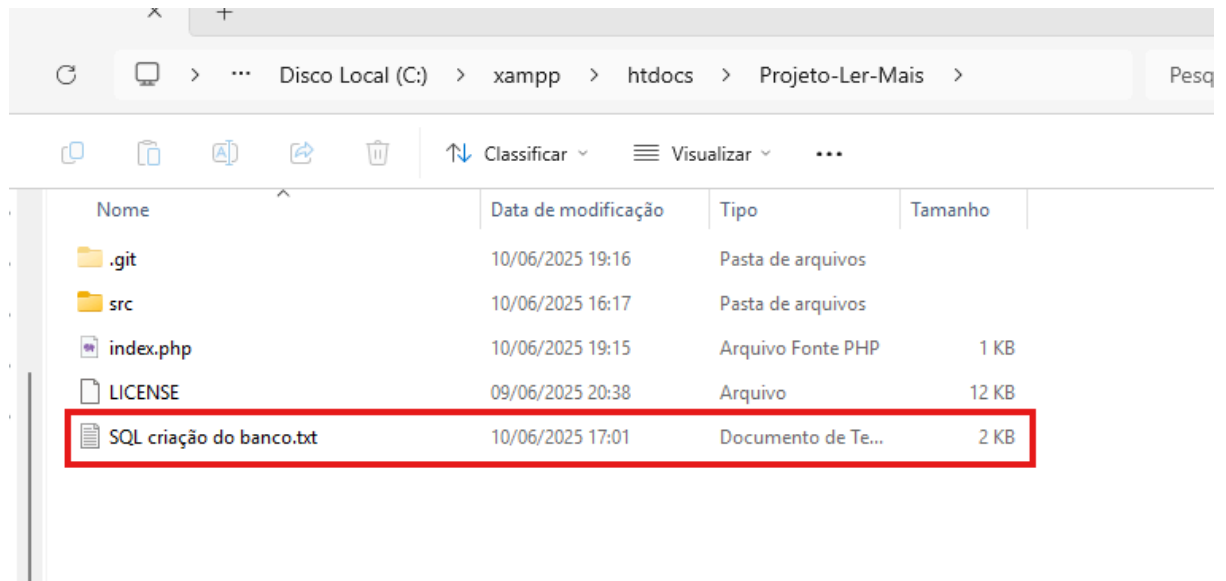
× +

⋯ > Disco Local (C:) > xampp > htdocs > Projeto-Ler-Mais >

Pesq

Classificar ⌄ Visualizar ⌄ ⋯

| Nome | Data de modificação | Tipo | Tamanho |
|---|---|---|---|
| .git | 10/06/2025 19:16 | Pasta de arquivos | |
| src | 10/06/2025 16:17 | Pasta de arquivos | |
| index.php | 10/06/2025 19:15 | Arquivo Fonte PHP | 1 KB |
| LICENSE | 09/06/2025 20:38 | Arquivo | 12 KB |
| SQL criação do banco.txt | 10/06/2025 17:01 | Documento de Te... | 2 KB |